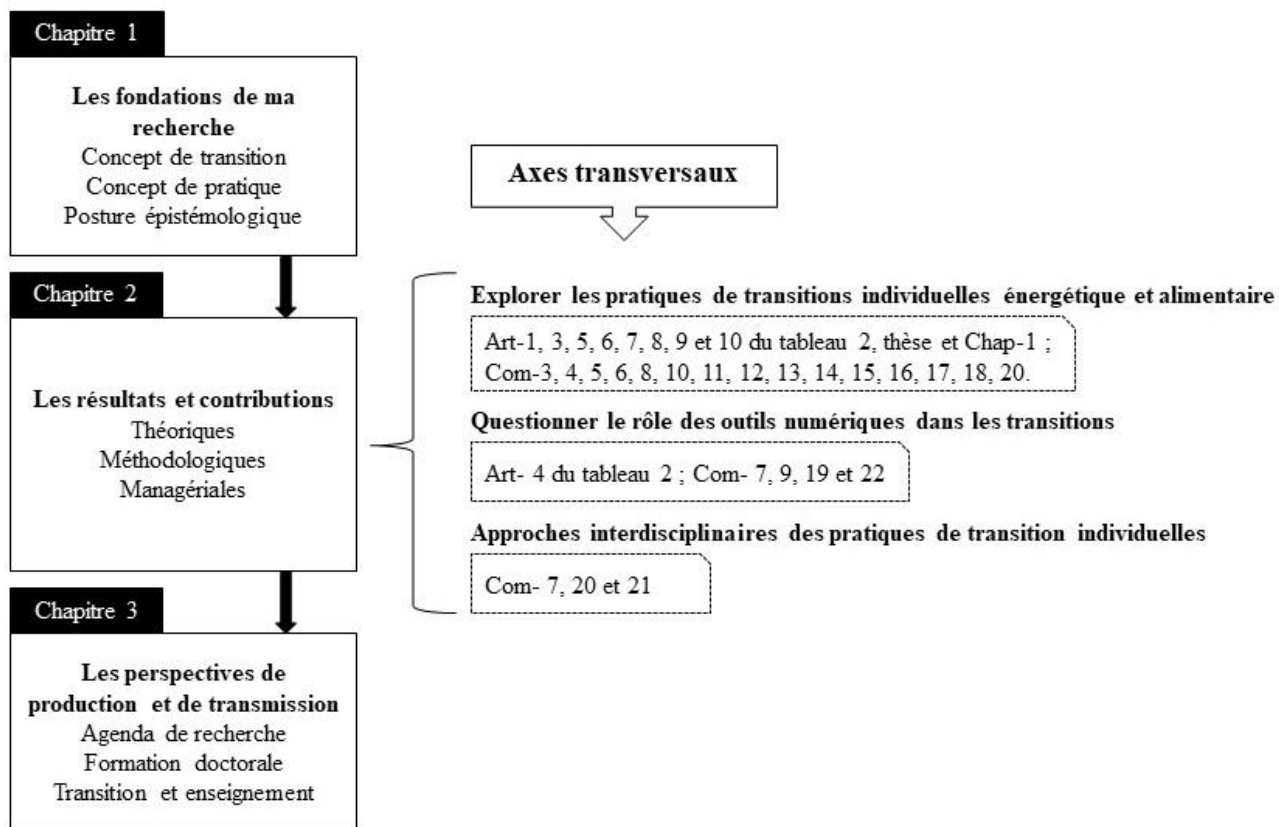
Chapitre 1

Les fondations de ma recherche
Concept de transition
Concept de pratique
Posture épistémologique

Chapitre 2

Les résultats et contributions
Théoriques
Méthodologiques
Managériales

Chapitre 3

Les perspectives de production et de transmission
Agenda de recherche
Formation doctorale
Transition et enseignement

Axes transversaux

Explorer les pratiques de transitions individuelles énergétique et alimentaire

Art-1, 3, 5, 6, 7, 8, 9 et 10 du tableau 2, thèse et Chap-1 ; Com-3, 4, 5, 6, 8, 10, 11, 12, 13, 14, 15, 16, 17, 18, 20.

Questionner le rôle des outils numériques dans les transitions

Art- 4 du tableau 2 ; Com- 7, 9, 19 et 22

Approches interdisciplinaires des pratiques de transition individuelles

Com- 7, 20 et 21